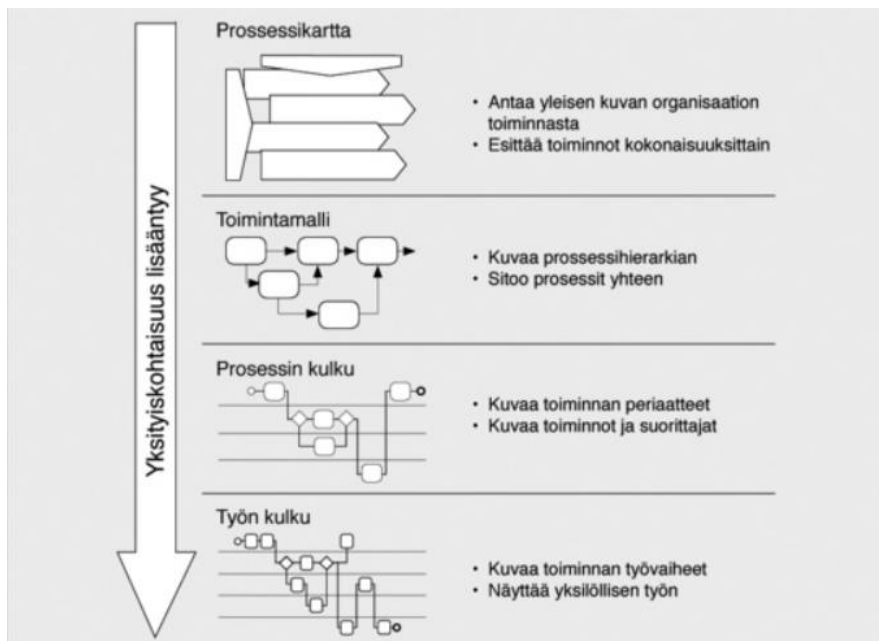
Yksityiskohtaisuus lisääntyy

Prosessikartta

• Antaa yleisen kuvan organisaation toiminnasta
• Esittää toiminnot kokonaisuuksittain

Toimintamalli

• Kuvaa prosessihierarkian
• Sitoo prosessit yhteen

Prosessin kulku

• Kuvaa toiminnan periaatteet
• Kuvaa toiminnot ja suorittajat

Työn kulku

• Kuvaa toiminnan työvaiheet
• Näyttää yksilöllisen työn